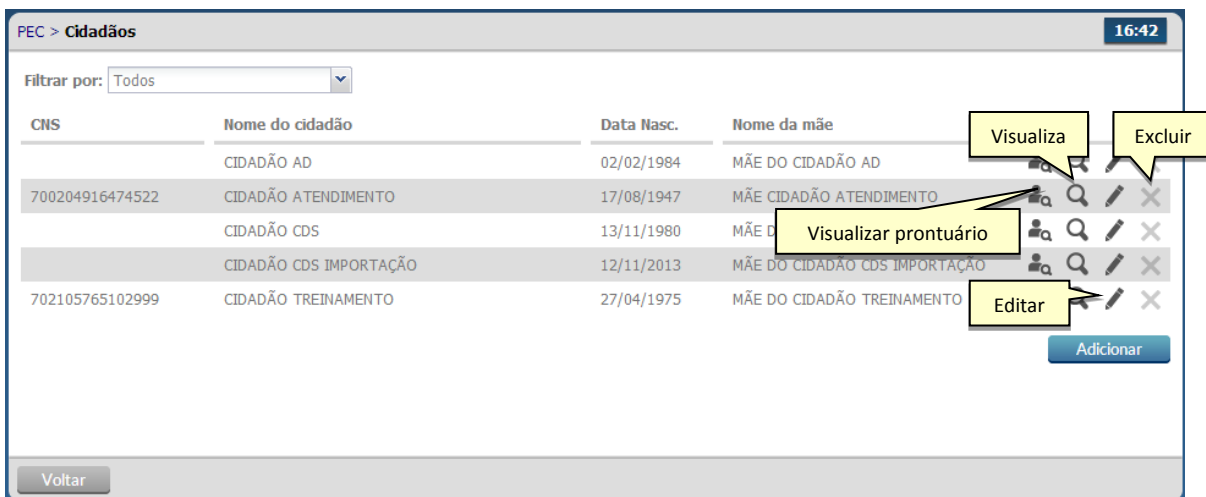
PEC > **Cidadãos**

16:42

Filtrar por: Todos

| CNS | Nome do cidadão | Data Nasc. | Nome da mãe |
|---|---|---|---|
| | CIDADÃO AD | 02/02/1984 | MÃE DO CIDADÃO AD |
| 700204916474522 | CIDADÃO ATENDIMENTO | 17/08/1947 | MÃE CIDADÃO ATENDIMENTO |
| | CIDADÃO CDS | 13/11/1980 | MÃE D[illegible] |
| | CIDADÃO CDS IMPORTAÇÃO | 12/11/2013 | MÃE DO CIDADÃO CDS IMPORTAÇÃO |
| 702105765102999 | CIDADÃO TREINAMENTO | 27/04/1975 | MÃE DO CIDADÃO TREINAMENTO |

Visualiza

Excluir

Visualizar prontuário

Editar

Adicionar

Voltar